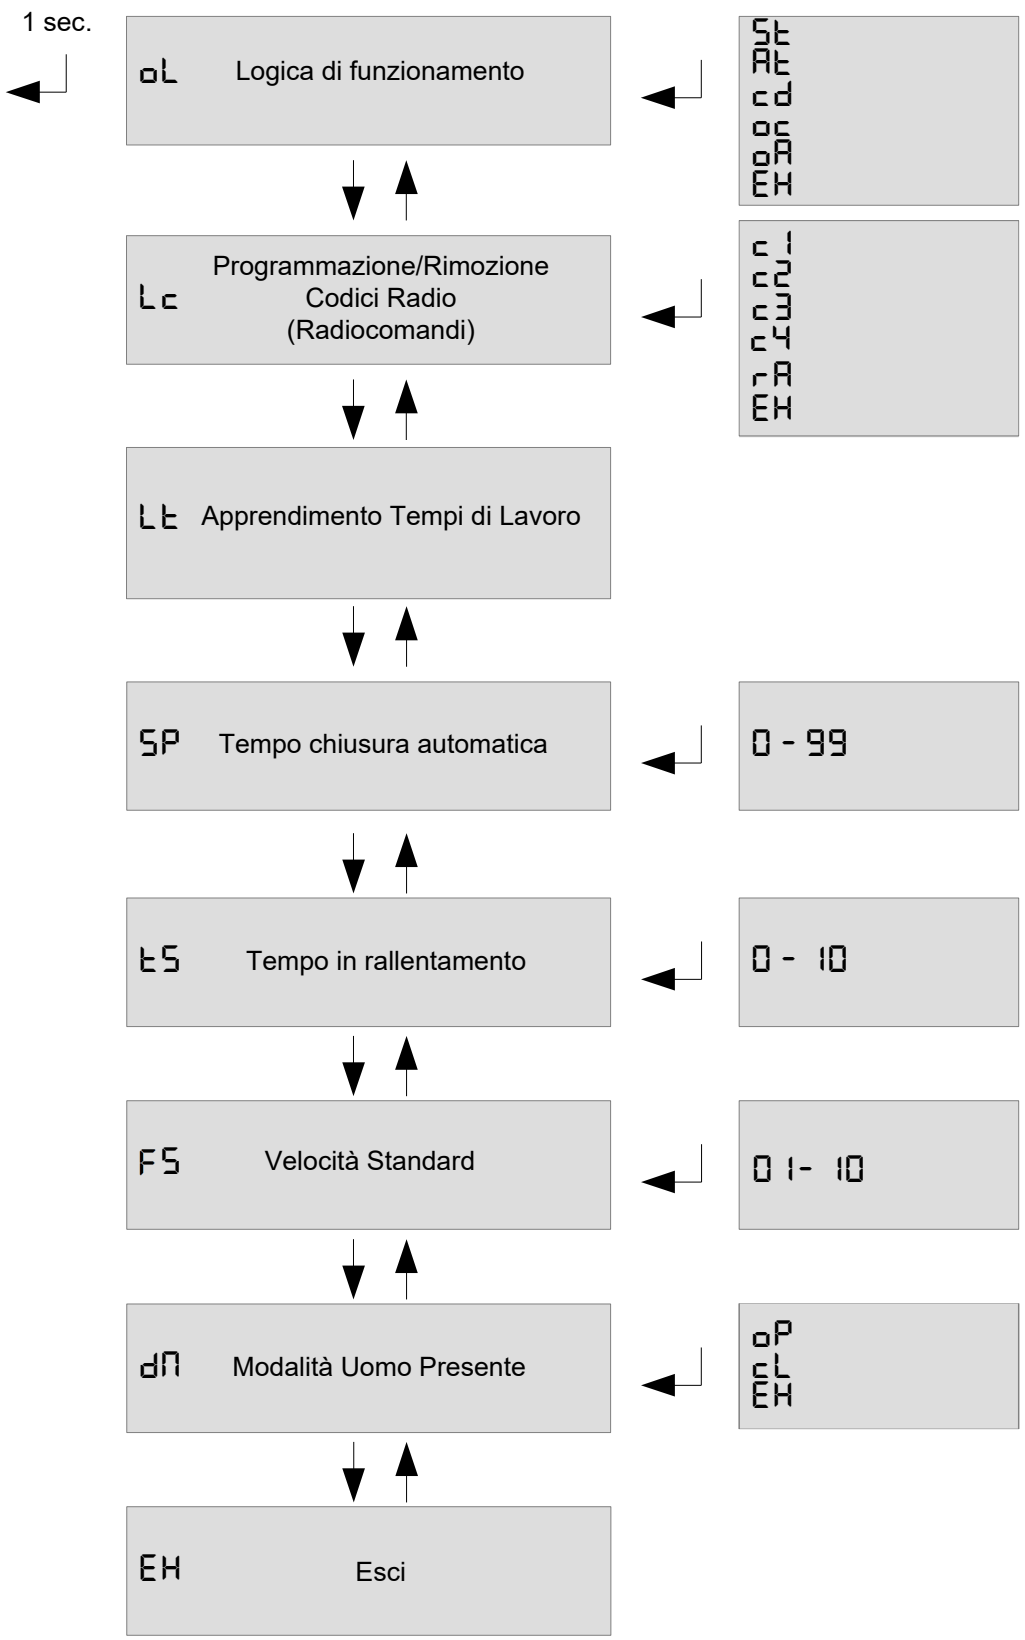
1 sec.

oL Logica di funzionamento

St
At
cd
oc
oA
EH

Lc Programmazione/Rimozione Codici Radio (Radiocomandi)

c1
c2
c3
c4
rA
EH

Lt Apprendimento Tempi di Lavoro

SP Tempo chiusura automatica

0 - 99

tS Tempo in rallentamento

0 - 10

FS Velocità Standard

01- 10

dM Modalità Uomo Presente

oP
cL
EH

EH Esci